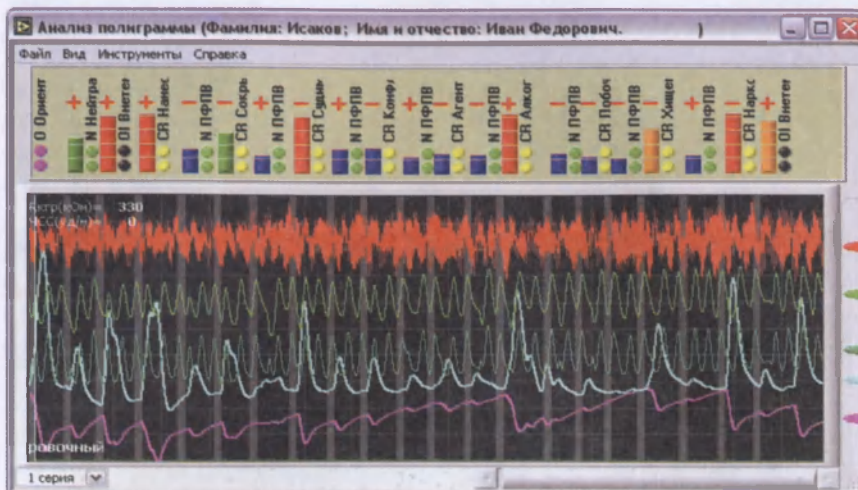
Анализ полиграммы (Фамилия: Исаков; Имя и отчество: Иван Федорович. )

Файл Вид Инструменты Справка

О Ориент
+ N Нейтра
+ ОI Внетет
+ CR Нанес
− N ПФПВ
− CR Сокрь
+ N ПФПВ
− CR Сдрм
+ N ПФПВ
− CR Конф
+ N ПФПВ
− CR Агент
− N ПФПВ
+ CR Алког
− N ПФПВ
− CR Побоч
− N ПФПВ
− CR Хищег
+ N ПФПВ
− CR Нарк
+ ОI Внетет

R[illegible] 330
Ч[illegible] 0

ровочный

1 серия